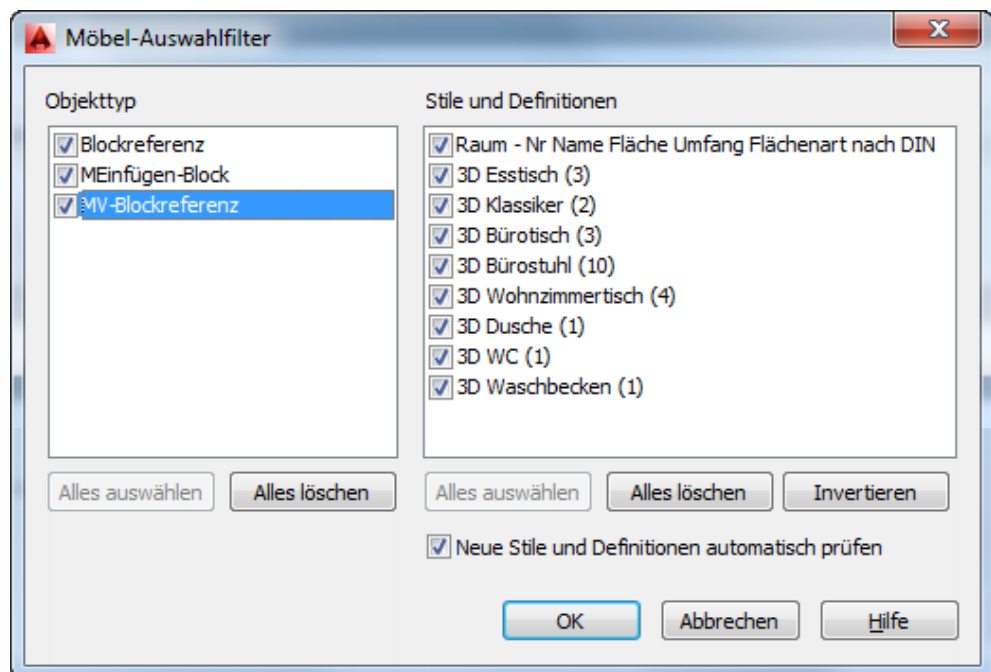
Möbel-Auswahlfilter

Objekttyp

Blockreferenz
MEinfügen-Block
MV-Blockreferenz

Alles auswählen
Alles löschen

Stile und Definitionen

Raum - Nr Name Fläche Umfang Flächenart nach DIN
3D Esstisch (3)
3D Klassiker (2)
3D Bürotisch (3)
3D Bürostuhl (10)
3D Wohnzimmertisch (4)
3D Dusche (1)
3D WC (1)
3D Waschbecken (1)

Alles auswählen
Alles löschen
Invertieren

Neue Stile und Definitionen automatisch prüfen

OK
Abbrechen
Hilfe